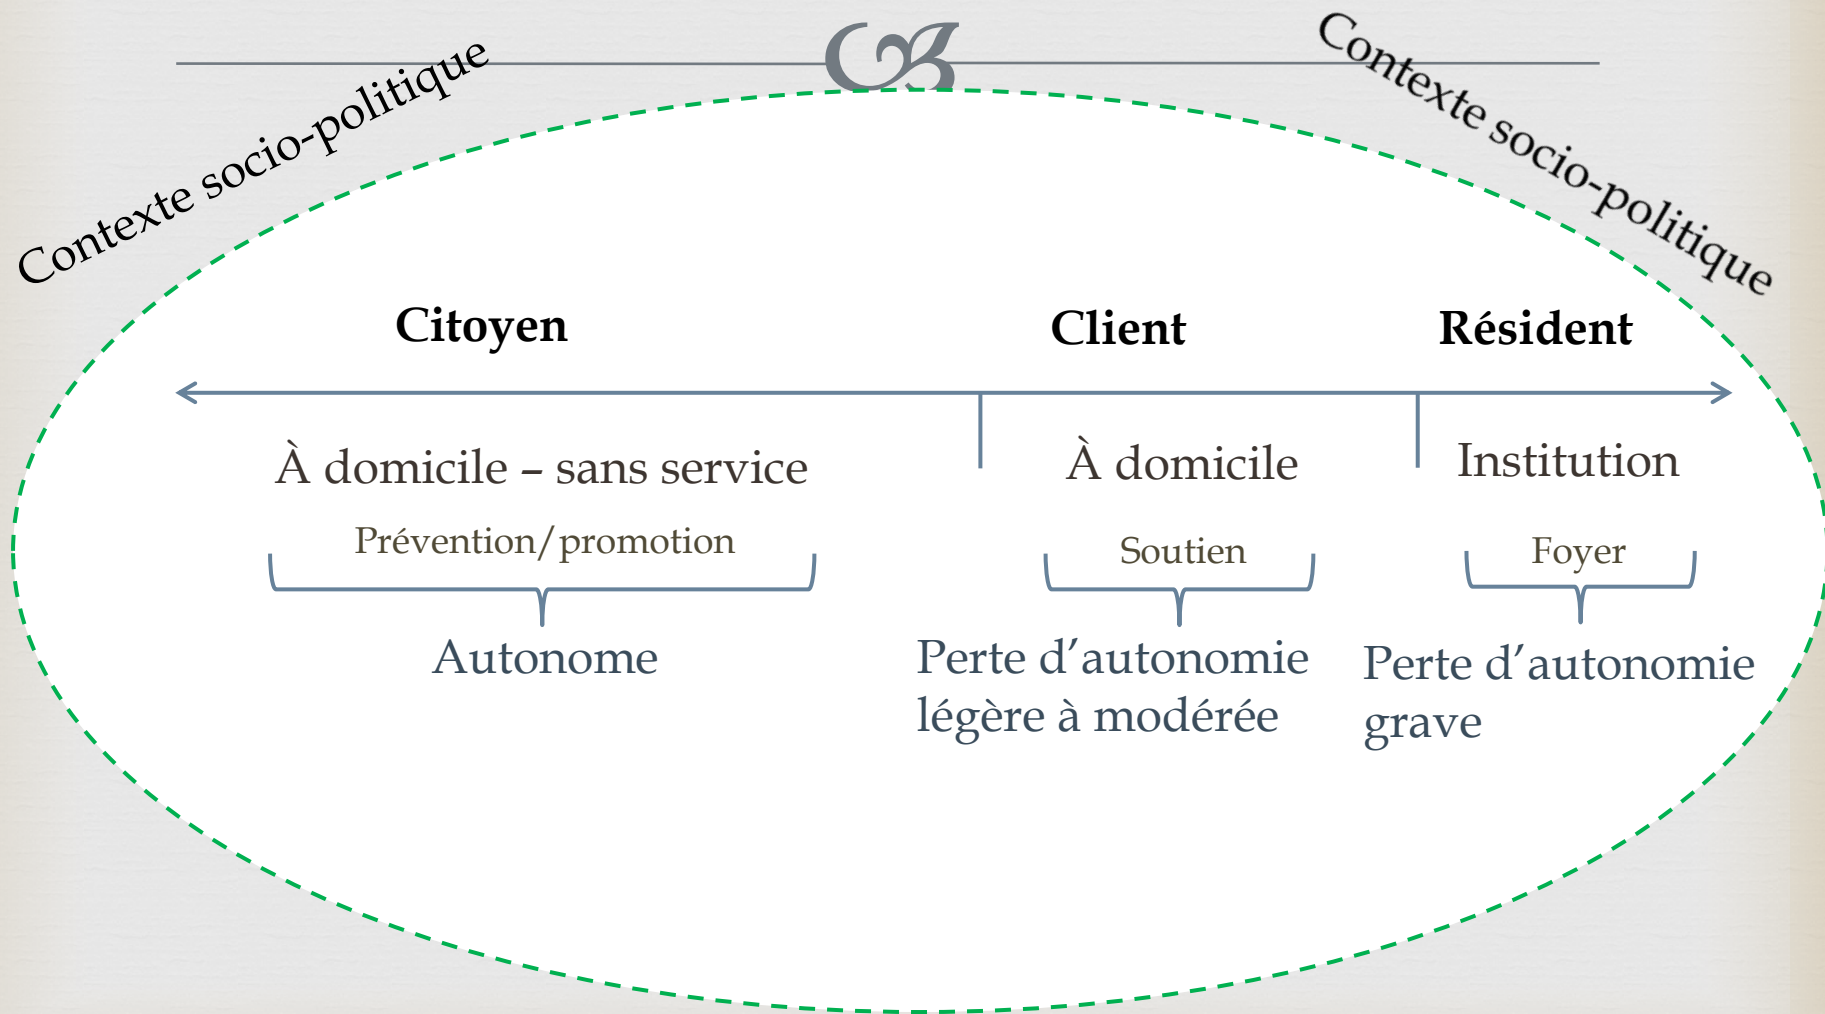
Contexte socio-politique

Contexte socio-politique

Citoyen

Client

Résident

À domicile – sans service

Prévention/promotion

Autonome

À domicile

Soutien

Perte d'autonomie légère à modérée

Institution

Foyer

Perte d'autonomie grave